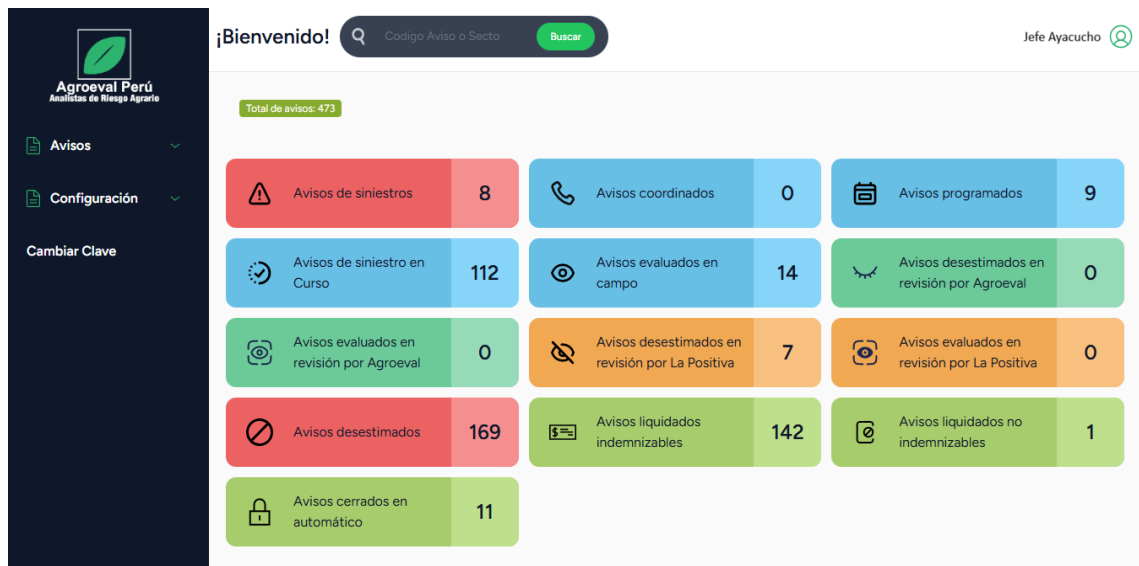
Agroeval Perú
Analistas de Riesgo Agrario

Avisos

Configuración

Cambiar Clave

¡Bienvenido!

Codigo Aviso o Secto

Buscar

Jefe Ayacucho

Total de avisos: 473

Avisos de siniestros 8

Avisos coordinados 0

Avisos programados 9

Avisos de siniestro en Curso 112

Avisos evaluados en campo 14

Avisos desestimados en revisión por Agroeval 0

Avisos evaluados en revisión por Agroeval 0

Avisos desestimados en revisión por La Positiva 7

Avisos evaluados en revisión por La Positiva 0

Avisos desestimados 169

Avisos liquidados indemnizables 142

Avisos liquidados no indemnizables 1

Avisos cerrados en automático 11